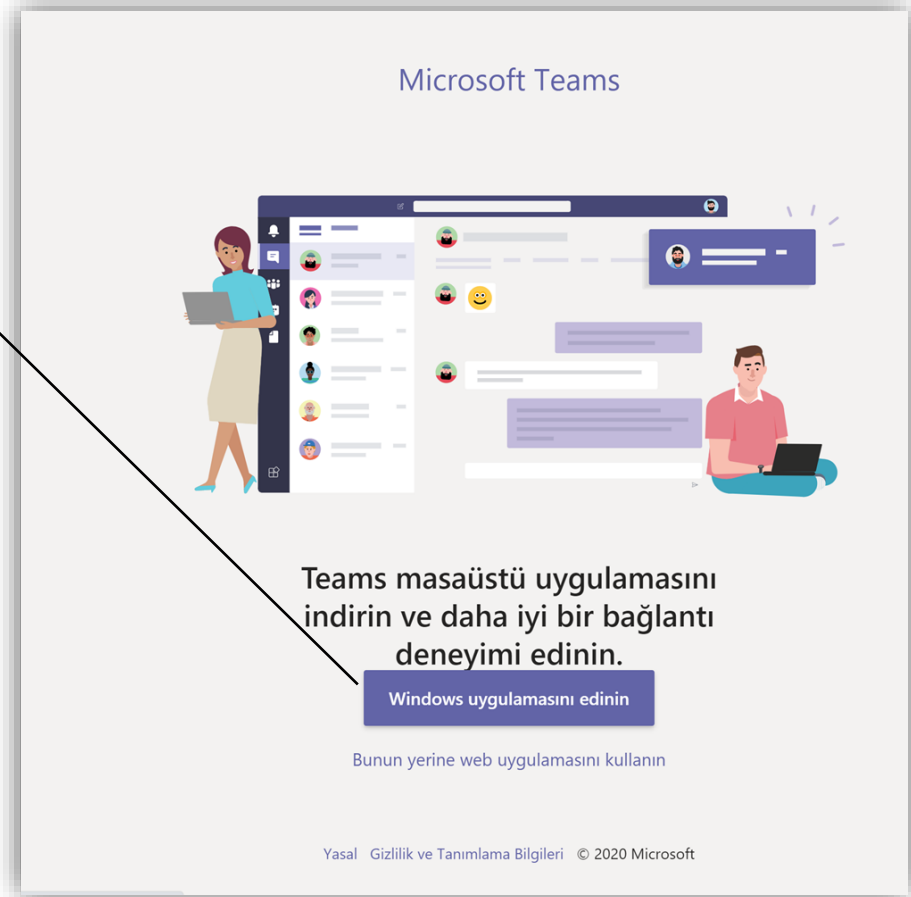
Microsoft Teams

Teams masaüstü uygulamasını indirin ve daha iyi bir bağlantı deneyimi edinin.

Windows uygulamasını edinin

Bunun yerine web uygulamasını kullanın

Yasal   Gizlilik ve Tanımlama Bilgileri   © 2020 Microsoft